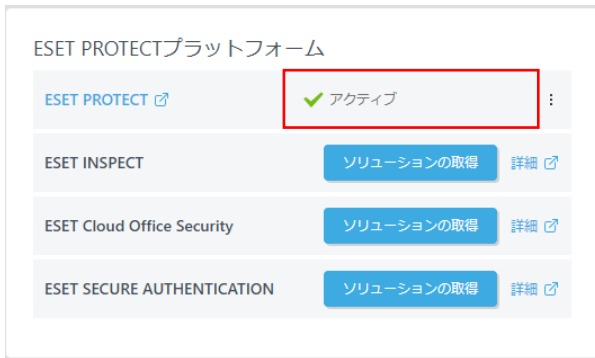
ESET PROTECTプラットフォーム

ESET PROTECT

アクティブ

ESET INSPECT

ソリューションの取得

詳細

ESET Cloud Office Security

ソリューションの取得

詳細

ESET SECURE AUTHENTICATION

ソリューションの取得

詳細